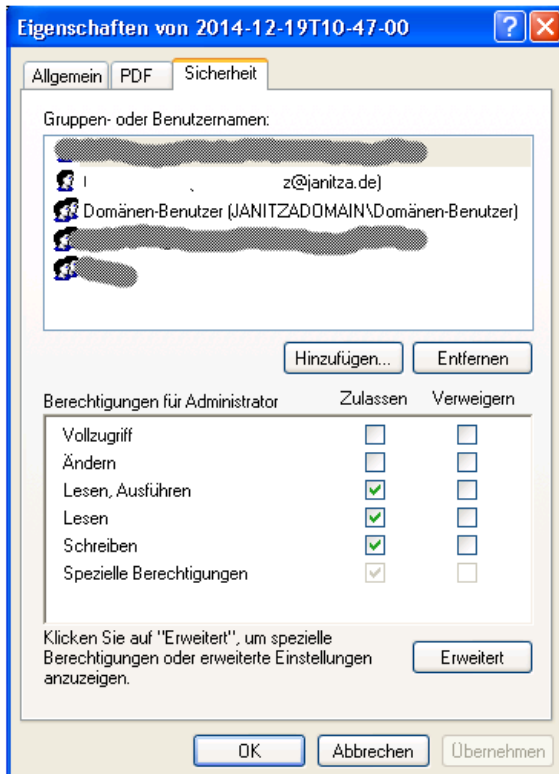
Eigenschaften von 2014-12-19T10-47-00

Allgemein | PDF | Sicherheit

Gruppen- oder Benutzernamen:

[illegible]
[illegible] z@janitza.de)
Domänen-Benutzer (JANITZADOMAIN\Domänen-Benutzer)
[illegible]
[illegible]

Hinzufügen... | Entfernen

| Berechtigungen für Administrator | Zulassen | Verweigern |
|---|---|---|
| Vollzugriff | ☐ | ☐ |
| Ändern | ☐ | ☐ |
| Lesen, Ausführen | ☑ | ☐ |
| Lesen | ☑ | ☐ |
| Schreiben | ☑ | ☐ |
| Spezielle Berechtigungen | ☑ | ☐ |

Klicken Sie auf "Erweitert", um spezielle Berechtigungen oder erweiterte Einstellungen anzuzeigen.

Erweitert

OK | Abbrechen | Übernehmen